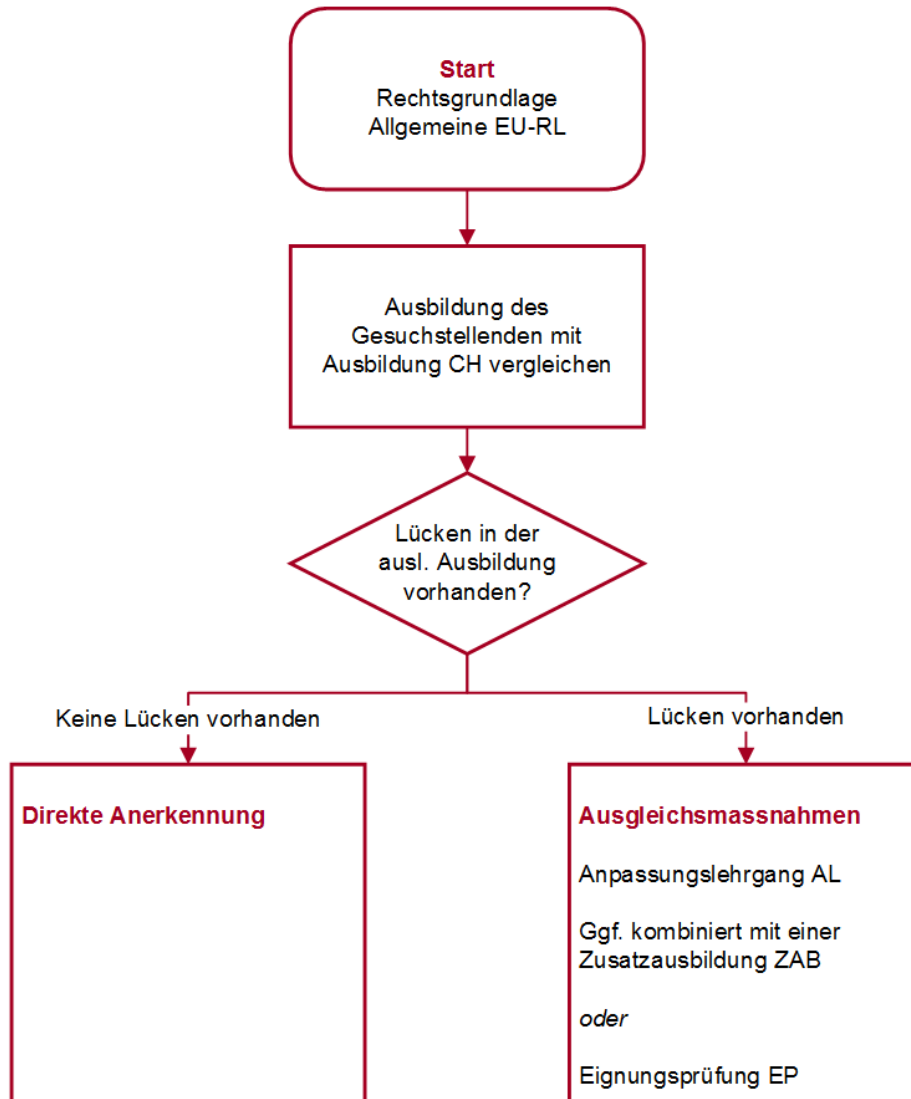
Start
Rechtsgrundlage
Allgemeine EU-RL

Ausbildung des Gesuchstellenden mit Ausbildung CH vergleichen

Lücken in der ausl. Ausbildung vorhanden?

Keine Lücken vorhanden

Lücken vorhanden

Direkte Anerkennung

Ausgleichsmassnahmen

Anpassungslehrgang AL

Ggf. kombiniert mit einer Zusatzausbildung ZAB

oder

Eignungsprüfung EP